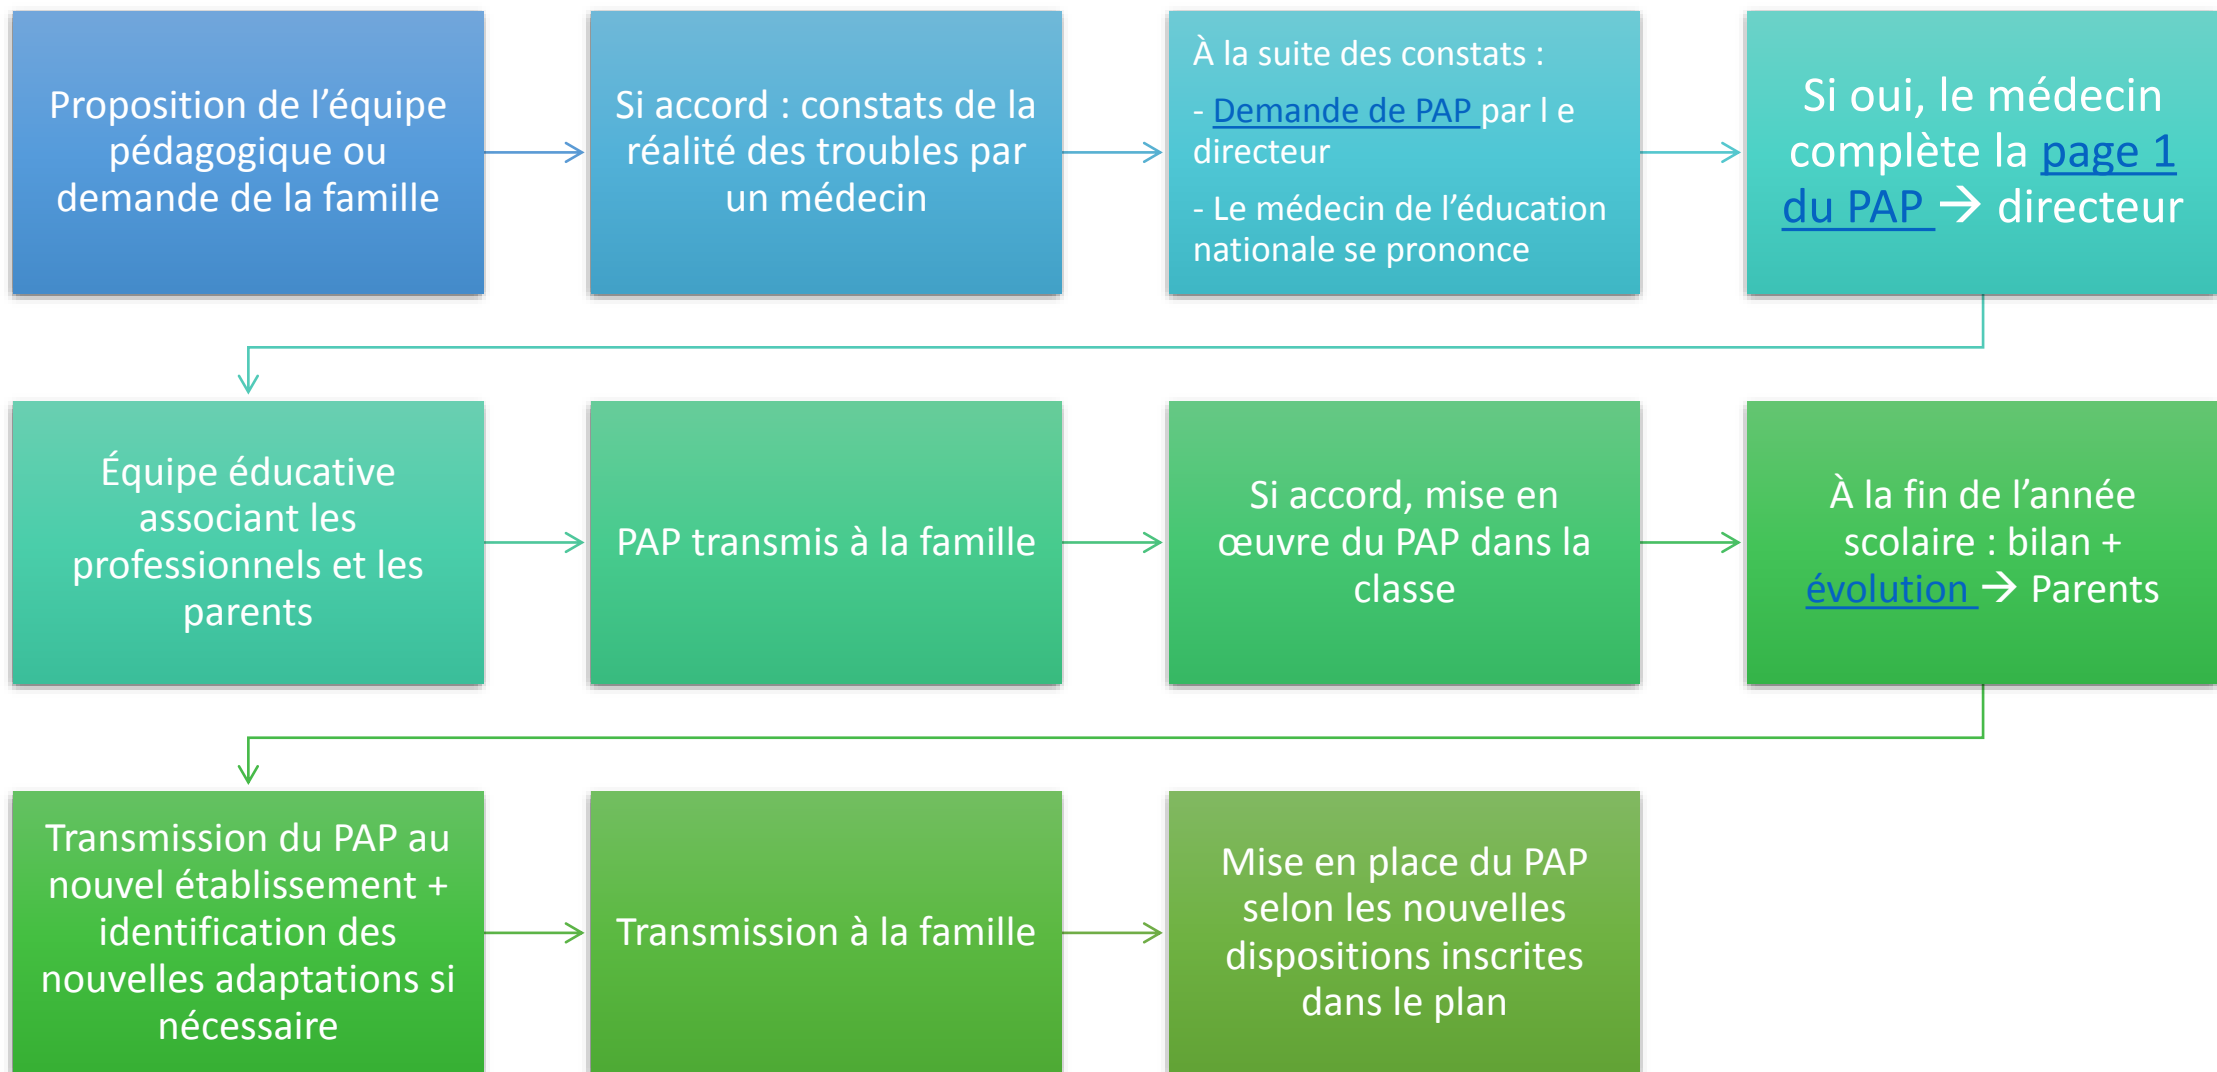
Proposition de l’équipe pédagogique ou demande de la famille

Si accord : constats de la réalité des troubles par un médecin

À la suite des constats :

- Demande de PAP par l e directeur

- Le médecin de l’éducation nationale se prononce

Si oui, le médecin complète la page 1 du PAP → directeur

Équipe éducative associant les professionnels et les parents

PAP transmis à la famille

Si accord, mise en œuvre du PAP dans la classe

À la fin de l’année scolaire : bilan + évolution → Parents

Transmission du PAP au nouvel établissement + identification des nouvelles adaptations si nécessaire

Transmission à la famille

Mise en place du PAP selon les nouvelles dispositions inscrites dans le plan